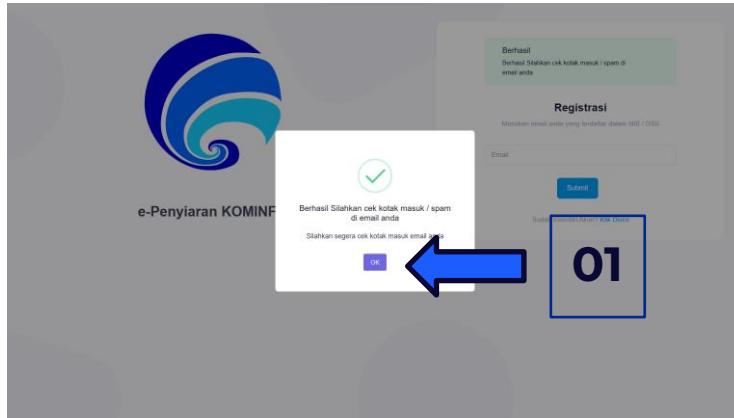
Berhasil
Berhasil Silahkan cek kotak masuk / spam di email anda

Registrasi

Masukan email anda yang terdaftar dalam OSS / OSS

Email

Submit

Sudah memiliki Akun? Klik Disini

e-Penyiaran KOMINF

Berhasil Silahkan cek kotak masuk / spam di email anda

Silahkan segera cek kotak masuk email anda

OK

01